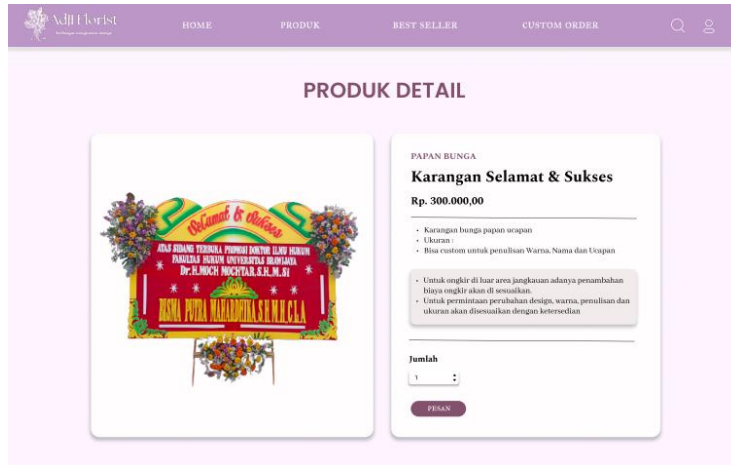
Adi Florist
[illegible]

HOME
PRODUK
BEST SELLER
CUSTOM ORDER

PRODUK DETAIL

Selamat & Sukses
ATAS SIDANG TERBUKA PROMOSI DOKTOR ILMU HUKUM
FAKULTAS HUKUM UNIVERSITAS BRAWIJAYA
Dr. H.MOCH MOCHTAR, S.H.M.SI
BISMA PUTRA MAHARDIKA, S.H.M.H.C.L.A

PAPAN BUNGA
Karangan Selamat & Sukses
Rp. 300.000,00

- Karangan bunga papan ucapan
- Ukuran :
- Bisa custom untuk penulisan Warna, Nama dan Ucapan

- Untuk ongkir di luar area jangkauan adanya penambahan biaya ongkir akan di sesuaikan.
- Untuk permintaan perubahan desigs, warna, penulisan dan ukuran akan disesuaikan dengan ketersedian

Jumlah
1

PESAN